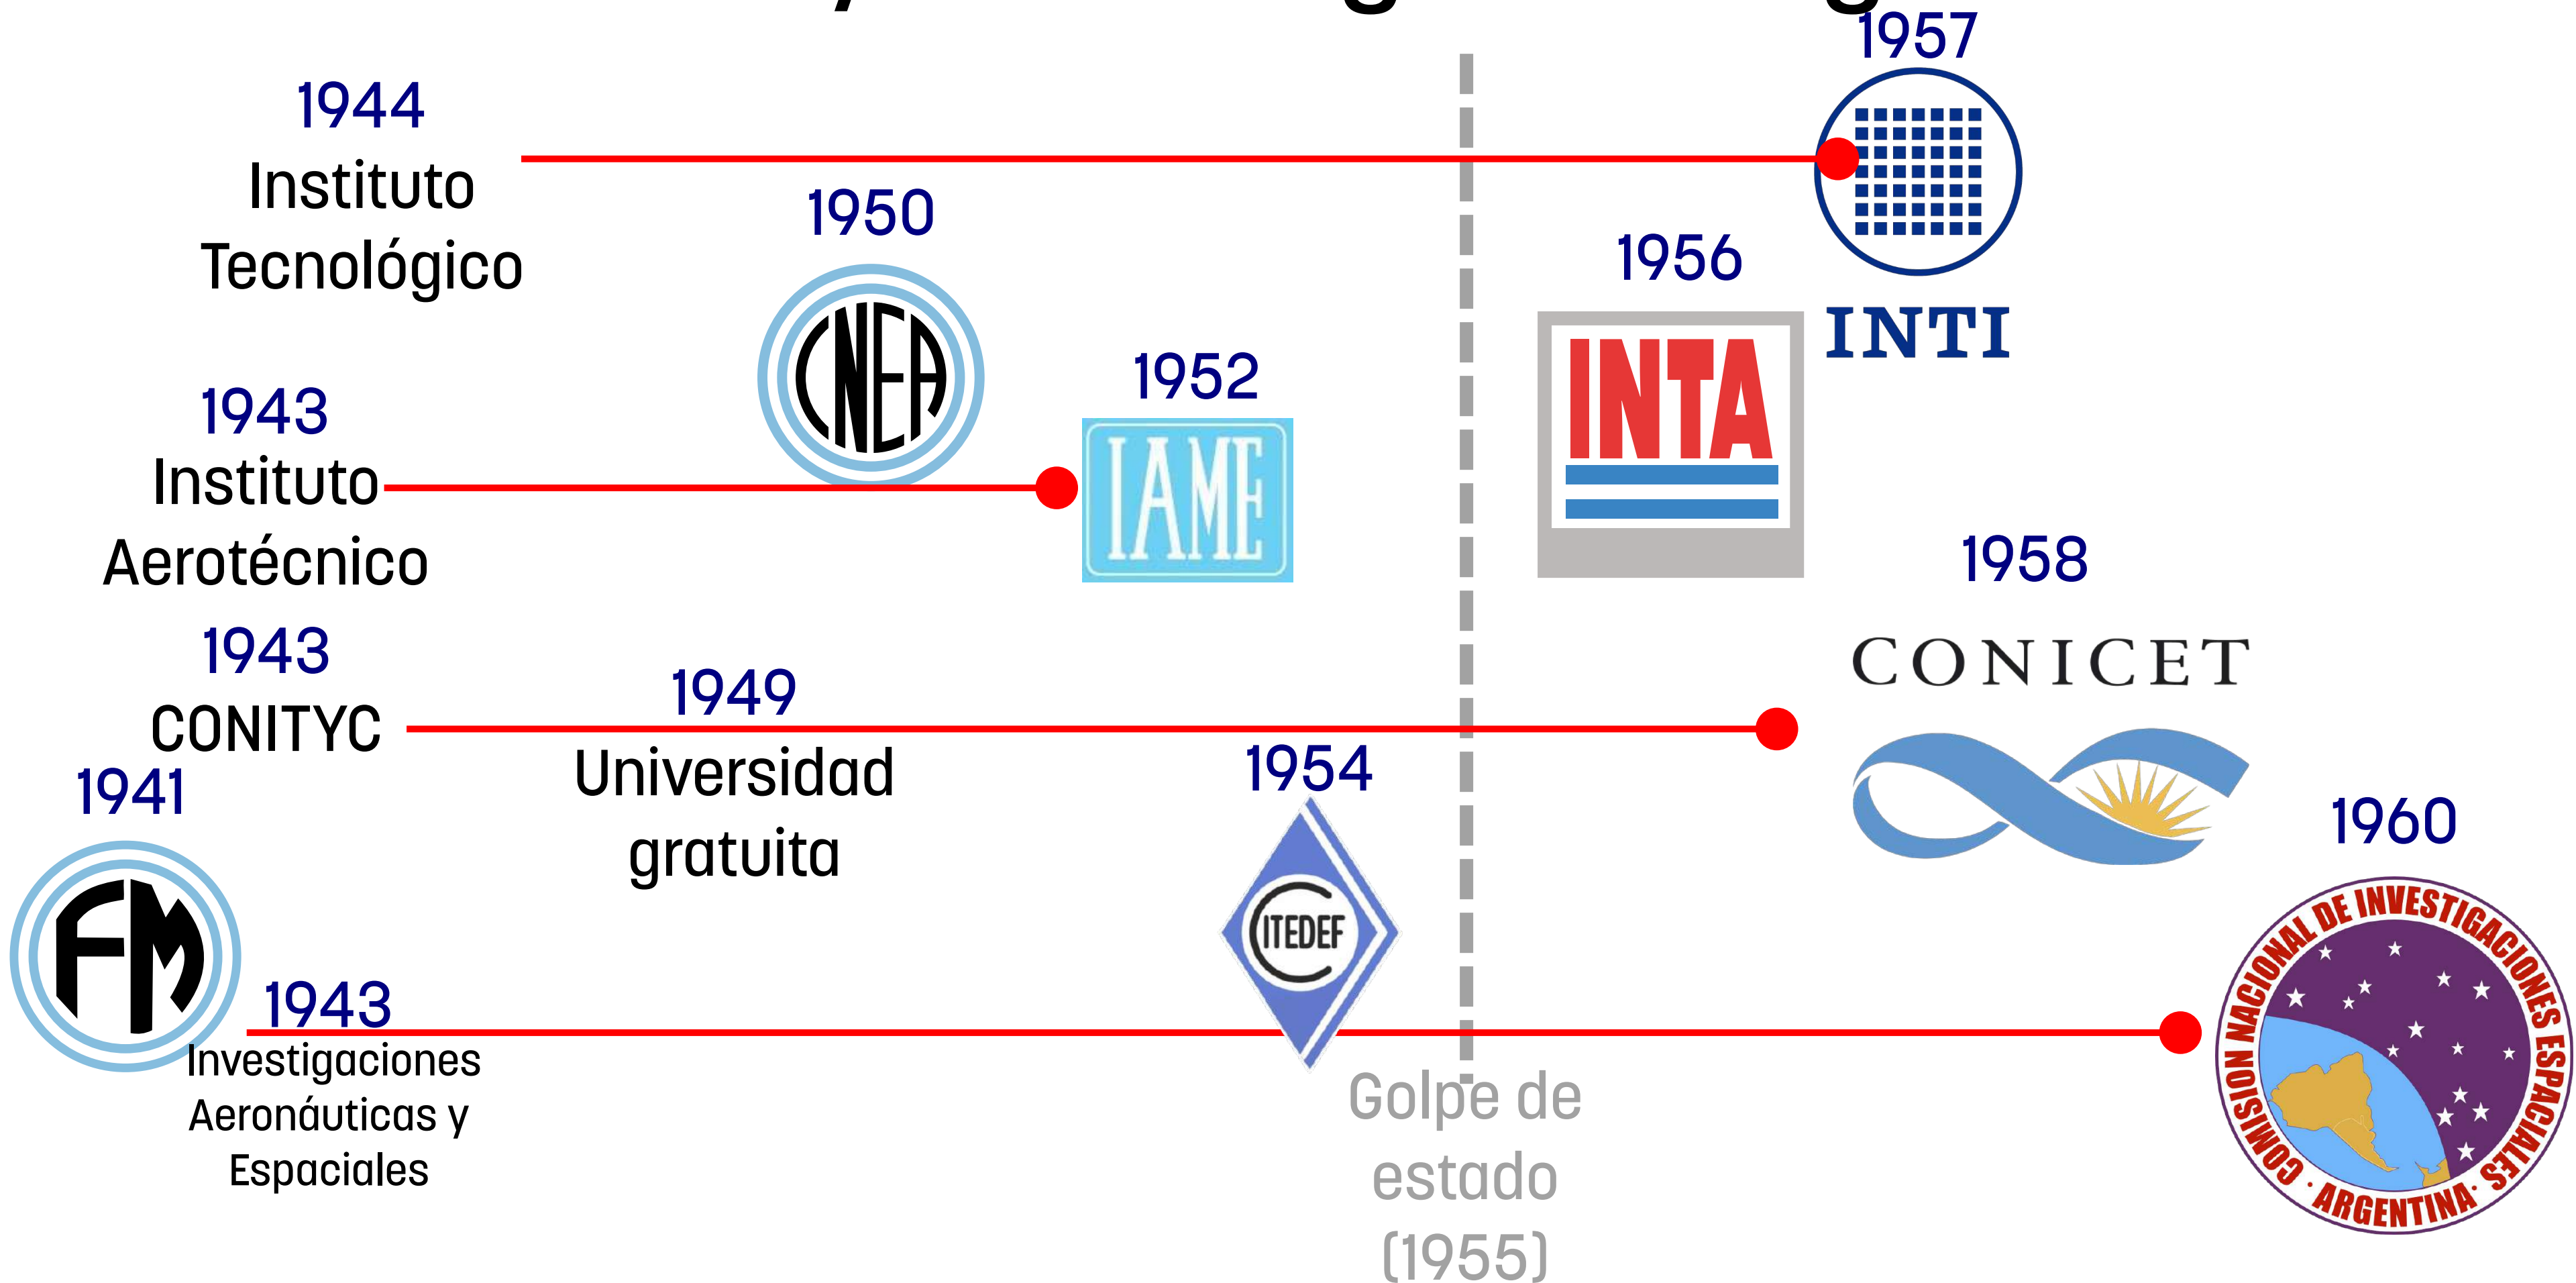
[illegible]

1957

INTI

1944
Instituto Tecnológico

1950

CNEA

1956

INTA

1952

IAME

1943
Instituto Aerotécnico

1958

CONICET

1943
CONITYC

1949
Universidad gratuita

1954

ITEDEF

1941

FM

1960

COMISION NACIONAL DE INVESTIGACIONES ESPACIALES · ARGENTINA ·

1943
Investigaciones Aeronáuticas y Espaciales

Golpe de estado (1955)